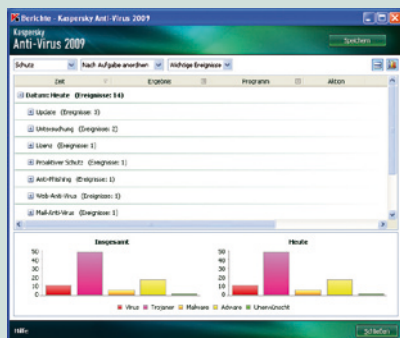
Berichte - Kaspersky Anti-Virus 2009

Kaspersky
Anti-Virus 2009

Speichern

Schutz | Nach Aufgabe anordnen | Wichtige Ereignisse

| Zeit | Ergebnis | Programm | Aktion |
|---|---|---|---|

Datum: Heute (Ereignisse: 14)
Update (Ereignisse: 3)
Untersuchung (Ereignisse: 2)
Lizenz (Ereignisse: 1)
Proaktiver Schutz (Ereignisse: 1)
Anti-Phishing (Ereignisse: 1)
Web-Anti-Virus (Ereignisse: 1)
Mail-Anti-Virus (Ereignisse: 1)

Insgesamt
50
40
30
20
10
0

Heute
50
40
30
20
10
0

Virus Trojaner Malware Adware Unerwünscht

Hilfe

Schließen